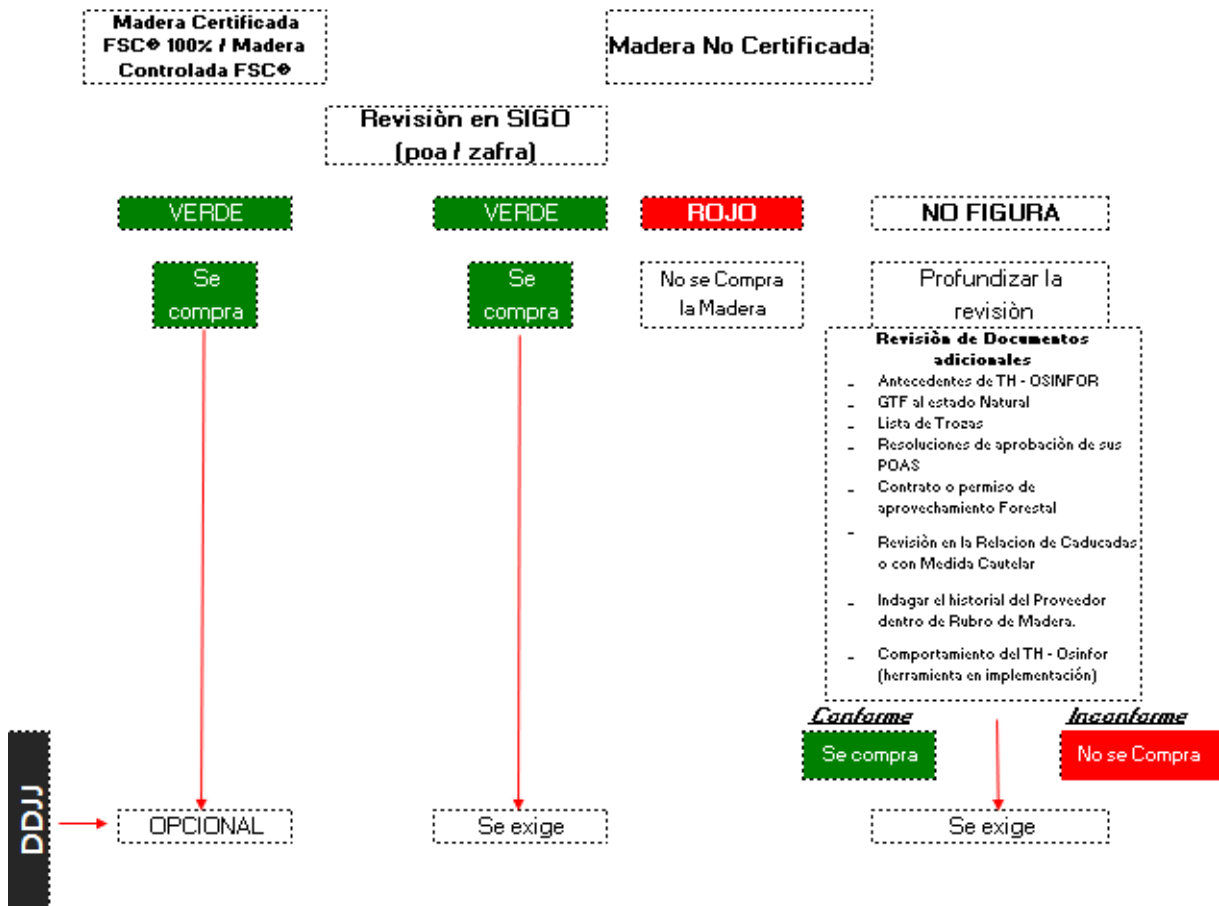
Madera Certificada FSC® 100% / Madera Controlada FSC®

Madera No Certificada

Revisiòn en SIGO (poa / zafra)

VERDE

VERDE

ROJO

NO FIGURA

Se compra

Se compra

No se Compra la Madera

Profundizar la revisiòn

Revisiòn de Documentos adicionales
- Antecedentes de TH - OSINFOR
- GTF al estado Natural
- Lista de Trozas
- Resoluciones de aprobación de sus POAS
- Contrato o permiso de aprovechamiento Forestal
- Revisiòn en la Relacion de Caducadas o con Medida Cautelar
- Indagar el historial del Proveedor dentro de Rubro de Madera.
- Comportamiento del TH - Osinfor (herramienta en implementación)

Conforme

Inconforme

Se compra

No se Compra

DDJJ

OPCIONAL

Se exige

Se exige